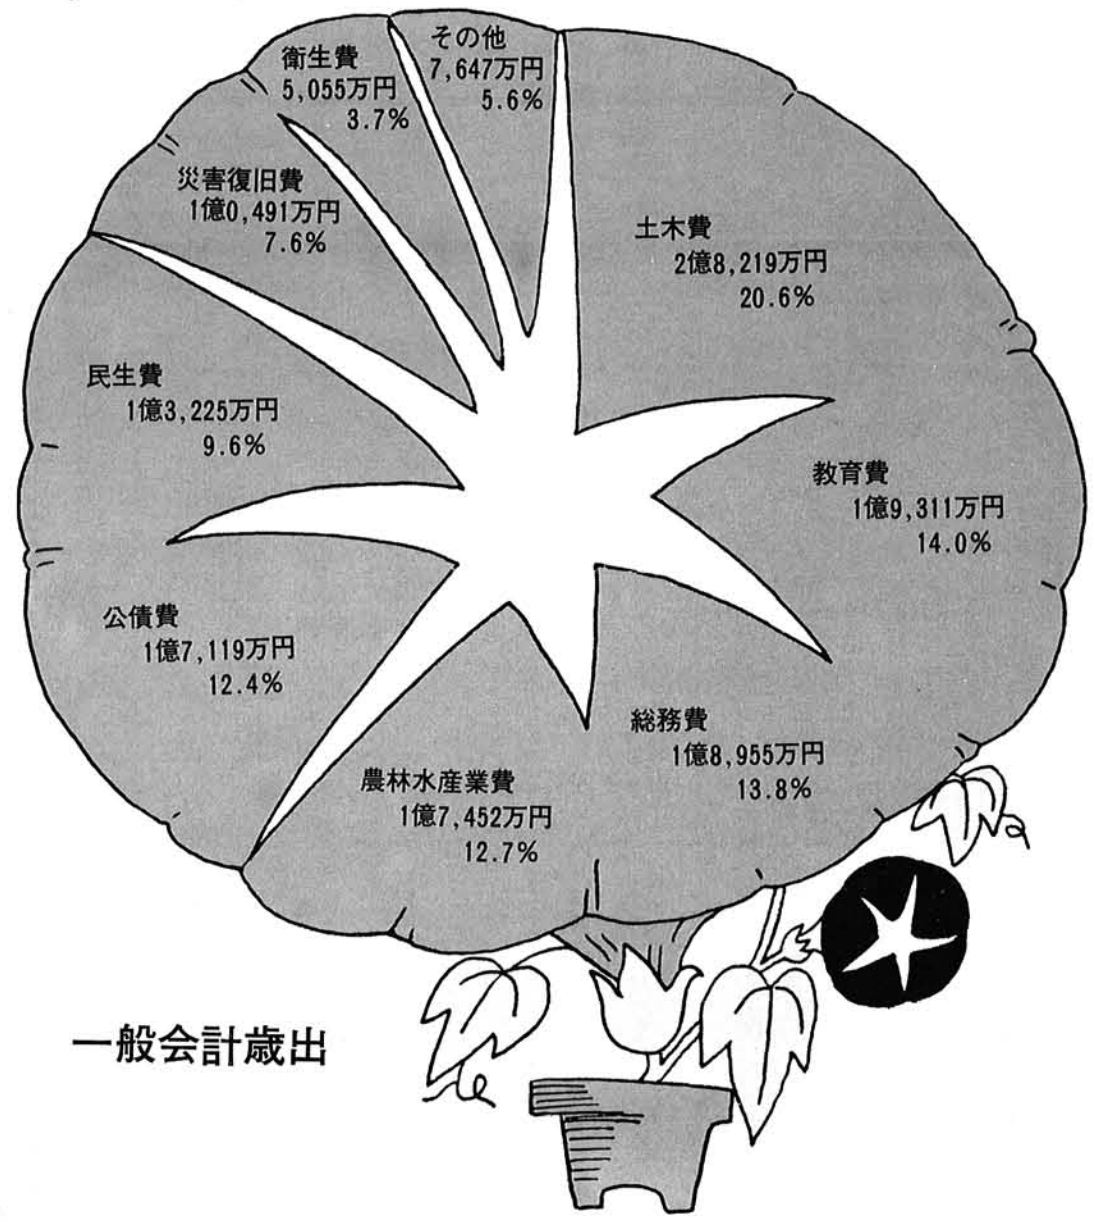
衛生費
5,055万円
3.7%

その他
7,647万円
5.6%

災害復旧費
1億0,491万円
7.6%

土木費
2億8,219万円
20.6%

民生費
1億3,225万円
9.6%

教育費
1億9,311万円
14.0%

公債費
1億7,119万円
12.4%

総務費
1億8,955万円
13.8%

農林水産業費
1億7,452万円
12.7%

一般会計歳出